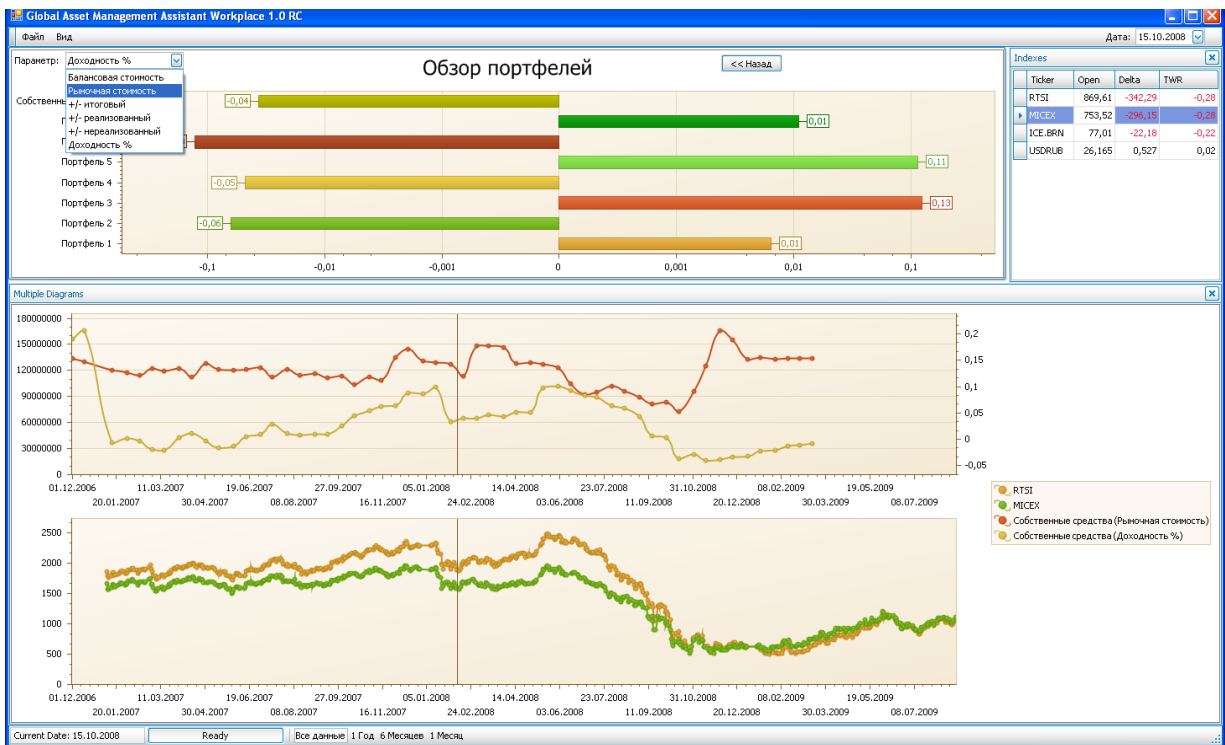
Global Asset Management Assistant Workplace 1.0 RC

Файл Вид

Дата: 15.10.2008

Параметр: Доходность %

Балансовая стоимость
Рыночная стоимость
+/- итоговый
+/- реализованный
+/- нереализованный
Доходность %

Обзор портфелей

<< Назад

Собственны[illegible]
П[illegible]
П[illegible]
П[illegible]
Портфель 5
Портфель 4
Портфель 3
Портфель 2
Портфель 1

-0,04
0,01
0,11
-0,05
0,13
-0,06
0,01

-0,1 -0,01 -0,001 0 0,001 0,01 0,1

Indexes

| Ticker | Open | Delta | TWR |
|---|---|---|---|
| RTSI | 869,61 | -342,29 | -0,28 |
| MICEX | 753,52 | -296,15 | -0,28 |
| ICE.BRN | 77,01 | -22,18 | -0,22 |
| USDRUB | 26,165 | 0,527 | 0,02 |

Multiple Diagrams

180000000
150000000
120000000
90000000
60000000
30000000
0

0,2
0,15
0,1
0,05
0
-0,05

01.12.2006 11.03.2007 19.06.2007 27.09.2007 05.01.2008 14.04.2008 23.07.2008 31.10.2008 08.02.2009 19.05.2009
20.01.2007 30.04.2007 08.08.2007 16.11.2007 24.02.2008 03.06.2008 11.09.2008 20.12.2008 30.03.2009 08.07.2009

RTSI
MICEX
Собственные средства (Рыночная стоимость)
Собственные средства (Доходность %)

2500
2000
1500
1000
500
0

01.12.2006 11.03.2007 19.06.2007 27.09.2007 05.01.2008 14.04.2008 23.07.2008 31.10.2008 08.02.2009 19.05.2009
20.01.2007 30.04.2007 08.08.2007 16.11.2007 24.02.2008 03.06.2008 11.09.2008 20.12.2008 30.03.2009 08.07.2009

Current Date: 15.10.2008 Ready Все данные 1 Год 6 Месяцев 1 Месяц